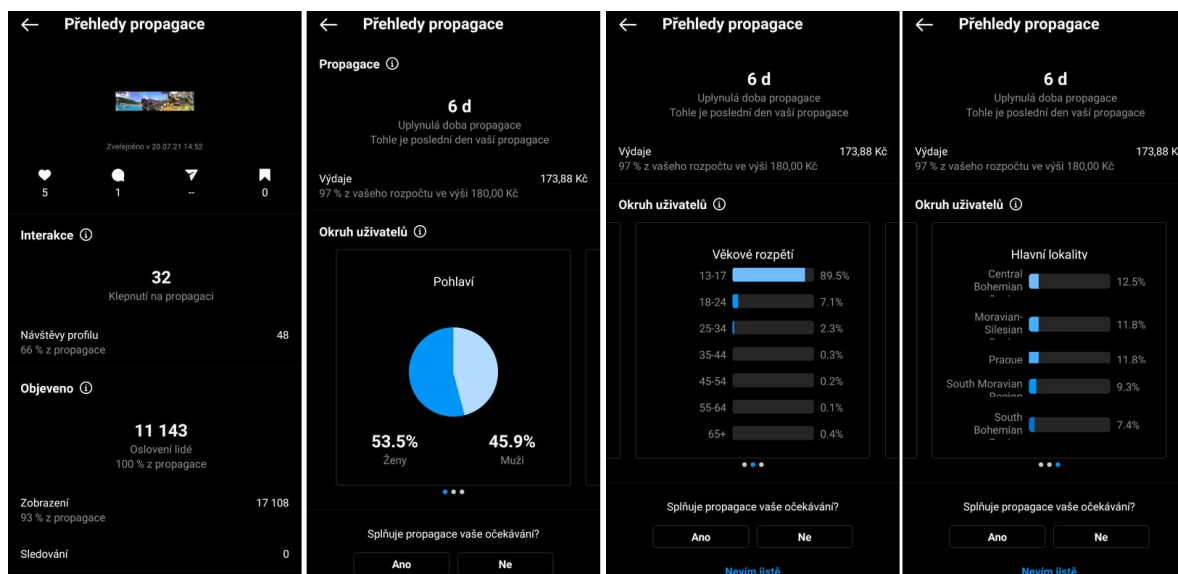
← Přehledy propagace

Zveřejněno v 20.07.21 14:52

5
1
--
0

Interakce ⓘ

32
Klepnutí na propagaci

Návštěvy profilu
66 % z propagace
48

Objeveno ⓘ

11 143
Oslovení lidé
100 % z propagace

Zobrazení
93 % z propagace
17 108

Sledování
0

← Přehledy propagace

Propagace ⓘ

6 d
Uplynulá doba propagace
Tohle je poslední den vaší propagace

Výdaje
97 % z vašeho rozpočtu ve výši 180,00 Kč
173,88 Kč

Okruh uživatelů ⓘ

Pohlaví

53.5%
Ženy

45.9%
Muži

Splňuje propagace vaše očekávání?

Ano
Ne

← Přehledy propagace

6 d
Uplynulá doba propagace
Tohle je poslední den vaší propagace

Výdaje
97 % z vašeho rozpočtu ve výši 180,00 Kč
173,88 Kč

Okruh uživatelů ⓘ

Věkové rozpětí

| | |
|---|---|
| 13-17 | 89.5% |
| 18-24 | 7.1% |
| 25-34 | 2.3% |
| 35-44 | 0.3% |
| 45-54 | 0.2% |
| 55-64 | 0.1% |
| 65+ | 0.4% |

Splňuje propagace vaše očekávání?

Ano
Ne

Nevím jistě

← Přehledy propagace

6 d
Uplynulá doba propagace
Tohle je poslední den vaší propagace

Výdaje
97 % z vašeho rozpočtu ve výši 180,00 Kč
173,88 K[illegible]

Okruh uživatelů ⓘ

Hlavní lokality

| | |
|---|---|
| Central Bohemian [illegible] | 12.5% |
| Moravian-Silesian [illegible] | 11.8% |
| Prague | 11.8% |
| South Moravian Region | 9.3% |
| South Bohemian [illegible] | 7.4% |

Splňuje propagace vaše očekávání?

Ano
Ne

Nevím jistě